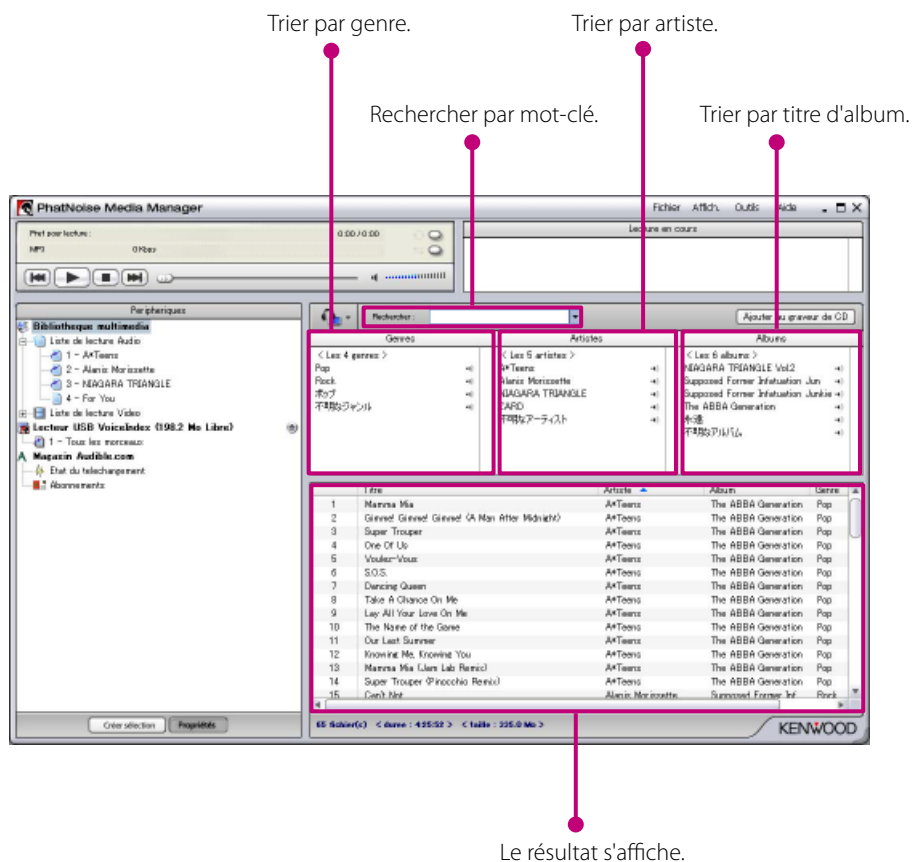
Trier par genre.

Trier par artiste.

Rechercher par mot-clé.

Trier par titre d'album.

PhatNoise Media Manager

Fichier Affich. Outils Aide

Pret pour lecture :

0:00 / 0:00

MP3

0 Kbps

Lecture en cours

Peripheriques

Bibliotheque multimedia

Liste de lecture Audio

1 - A*Teens

2 - Alanis Morissette

3 - NIAGARA TRIANGLE

4 - For You

Liste de lecture Video

Lecteur USB VoiceIndex (198.2 Mo Libre)

1 - Tous les morceaux

Magasin Audible.com

Etat du telechargement

Abonnements

Rechercher :

Ajouter au graveur de CD

Genres

< Les 4 genres >

Pop

Rock

ポップ

不明なジャンル

Artistes

< Les 5 artistes >

A*Teens

Alanis Morissette

NIAGARA TRIANGLE

ZARD

不明なアーティスト

Albums

< Les 6 albums >

NIAGARA TRIANGLE Vol.2

Supposed Former Infatuation Jun

Supposed Former Infatuation Junkie

The ABBA Generation

永遠

不明なアルバム

| | Titre | Artiste | Album | Genre |
|---|---|---|---|---|
| 1 | Mamma Mia | A*Teens | The ABBA Generation | Pop |
| 2 | Gimme! Gimme! Gimme! (A Man After Midnight) | A*Teens | The ABBA Generation | Pop |
| 3 | Super Trouper | A*Teens | The ABBA Generation | Pop |
| 4 | One Of Us | A*Teens | The ABBA Generation | Pop |
| 5 | Voulez-Vous | A*Teens | The ABBA Generation | Pop |
| 6 | S.O.S. | A*Teens | The ABBA Generation | Pop |
| 7 | Dancing Queen | A*Teens | The ABBA Generation | Pop |
| 8 | Take A Chance On Me | A*Teens | The ABBA Generation | Pop |
| 9 | Lay All Your Love On Me | A*Teens | The ABBA Generation | Pop |
| 10 | The Name of the Game | A*Teens | The ABBA Generation | Pop |
| 11 | Our Last Summer | A*Teens | The ABBA Generation | Pop |
| 12 | Knowing Me, Knowing You | A*Teens | The ABBA Generation | Pop |
| 13 | Mamma Mia (Jam Lab Remix) | A*Teens | The ABBA Generation | Pop |
| 14 | Super Trouper (Pinocchio Remix) | A*Teens | The ABBA Generation | Pop |
| 15 | Can't Not | Alanis Morissette | Supposed Former Inf | Rock |

Créer sélection Propriétés

65 fichier(s) < durée : 4:25:52 > < taille : 235.0 Mo >

KENWOOD

Le résultat s'affiche.